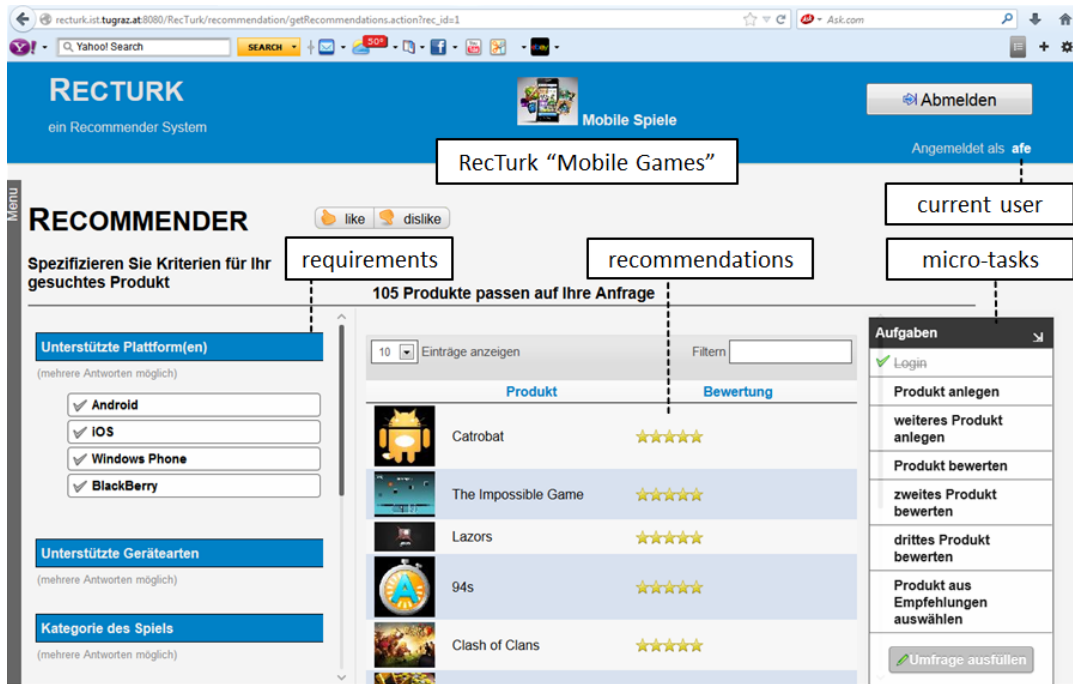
recturk.ist.tugraz.at:8080/RecTurk/recommendation/getRecommendations.action?rec_id=1

Ask.com

Yahoo! Search

SEARCH

50°

RECTURK
ein Recommender System

Mobile Spiele

Abmelden

Angemeldet als afe

RecTurk "Mobile Games"

current user

Menu

RECOMMENDER

like dislike

requirements

recommendations

micro-tasks

Spezifizieren Sie Kriterien für Ihr gesuchtes Produkt

105 Produkte passen auf Ihre Anfrage

Unterstützte Plattform(en)
(mehrere Antworten möglich)

Android
iOS
Windows Phone
BlackBerry

Unterstützte Gerätearten
(mehrere Antworten möglich)

Kategorie des Spiels
(mehrere Antworten möglich)

10 Einträge anzeigen

Filtern

| Produkt | Bewertung |
|---|---|
| Catrobat | ★★★★★ |
| The Impossible Game | ★★★★★ |
| Lazors | ★★★★★ |
| 94s | ★★★★★ |
| Clash of Clans | ★★★★★ |

Aufgaben

Login
Produkt anlegen
weiteres Produkt anlegen
Produkt bewerten
zweites Produkt bewerten
drittes Produkt bewerten
Produkt aus Empfehlungen auswählen

Umfrage ausfüllen